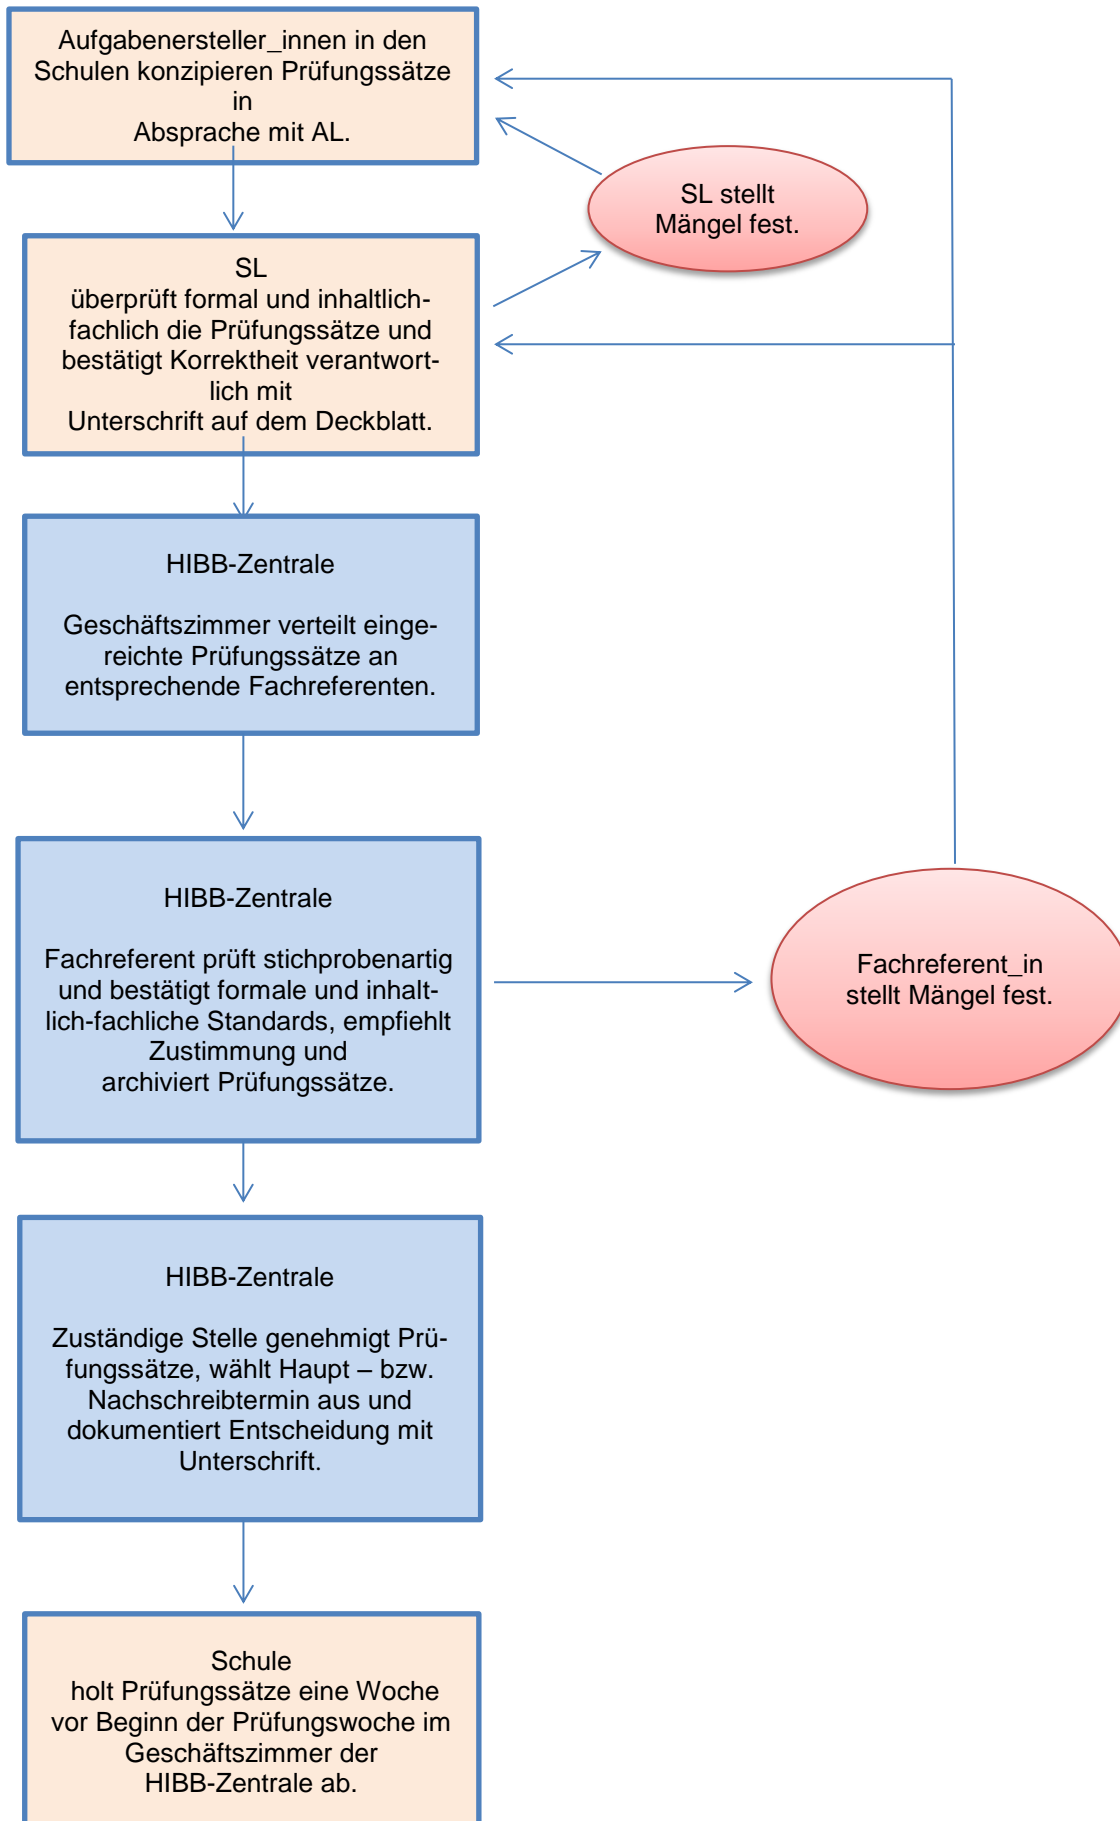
Aufgabenersteller_innen in den Schulen konzipieren Prüfungssätze in
Absprache mit AL.

SL stellt Mängel fest.

SL
überprüft formal und inhaltlich-fachlich die Prüfungssätze und bestätigt Korrektheit verantwortlich mit
Unterschrift auf dem Deckblatt.

HIBB-Zentrale

Geschäftszimmer verteilt eingereichte Prüfungssätze an entsprechende Fachreferenten.

HIBB-Zentrale

Fachreferent prüft stichprobenartig und bestätigt formale und inhaltlich-fachliche Standards, empfiehlt Zustimmung und
archiviert Prüfungssätze.

Fachreferent_in stellt Mängel fest.

HIBB-Zentrale

Zuständige Stelle genehmigt Prüfungssätze, wählt Haupt – bzw. Nachschreibtermin aus und dokumentiert Entscheidung mit Unterschrift.

Schule
holt Prüfungssätze eine Woche vor Beginn der Prüfungswoche im Geschäftszimmer der HIBB-Zentrale ab.